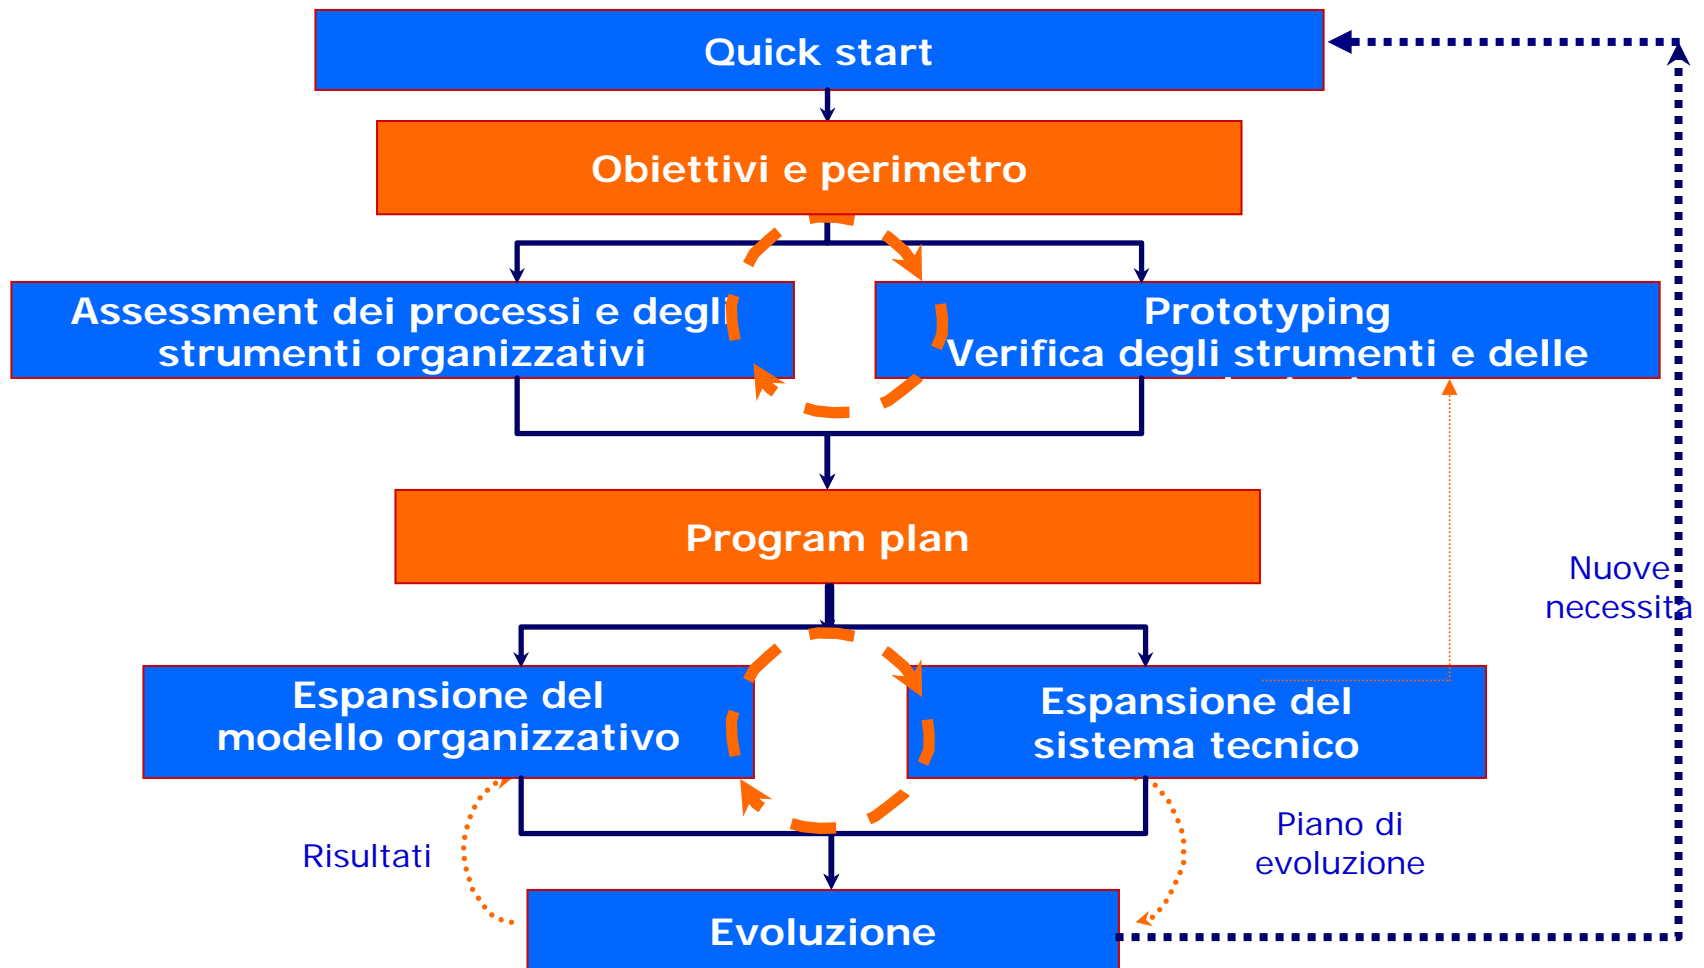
Quick start

Obiettivi e perimetro

Assessment dei processi e degli strumenti organizzativi

Prototyping
Verifica degli strumenti e delle

Program plan

Nuove necessità

Espansione del modello organizzativo

Espansione del sistema tecnico

Risultati

Piano di evoluzione

Evoluzione